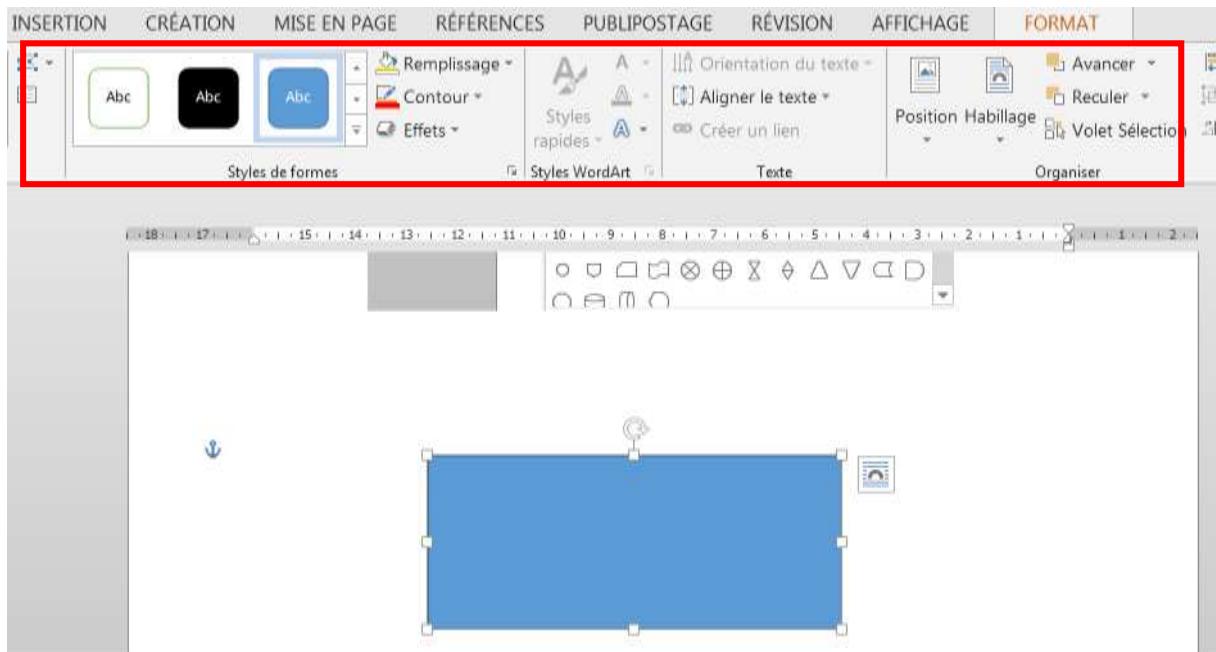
INSERTION CRÉATION MISE EN PAGE RÉFÉRENCES PUBLIPOSTAGE RÉVISION AFFICHAGE FORMAT

Abc Abc Abc

Remplissage
Contour
Effets

Styles de formes

Styles rapides

Styles WordArt

Orientation du texte
Aligner le texte
Créer un lien

Texte

Position Habillage

Avancer
Reculer
Volet Sélection

Organiser

18 17 15 14 13 12 11 10 9 8 7 6 5 4 3 2 1 1 2